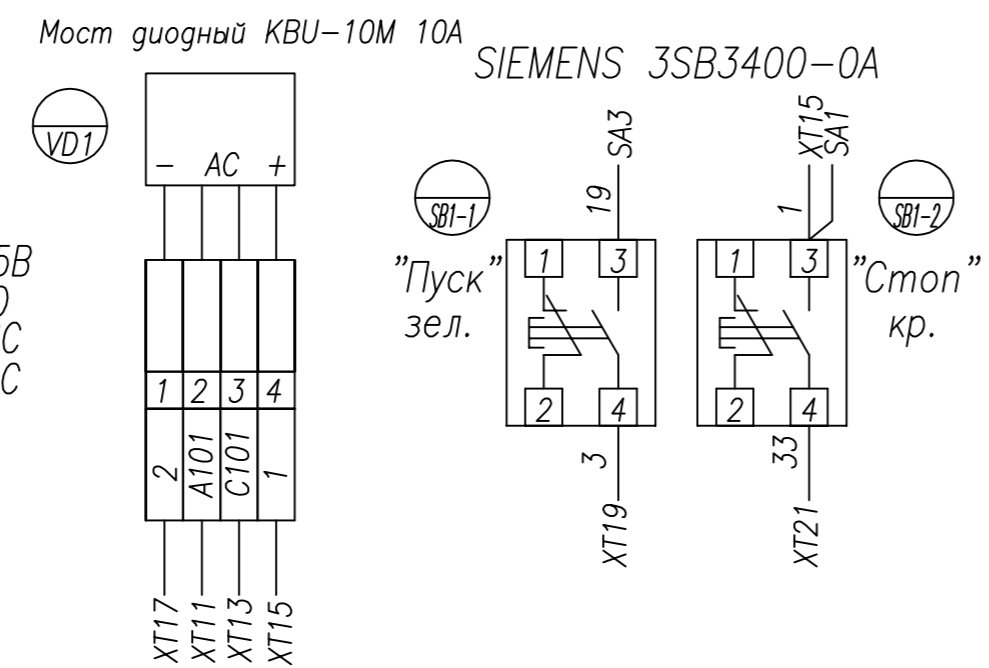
Мост диодный KBU–10M 10A

VD1

– AC +

5B
0
C
C

| 1 | 2 | 3 | 4 |
|---|---|---|---|
| 2 | A101 | C101 | 1 |

XT17 XT11 XT13 XT15

SIEMENS 3SB3400–0A

SB1-1

SA3
19

"Пуск"
зел.

1 3
2 4

3
XT19

XT15
SA1
1

SB1-2

"Стоп"
кр.

1 3
2 4

33
XT21